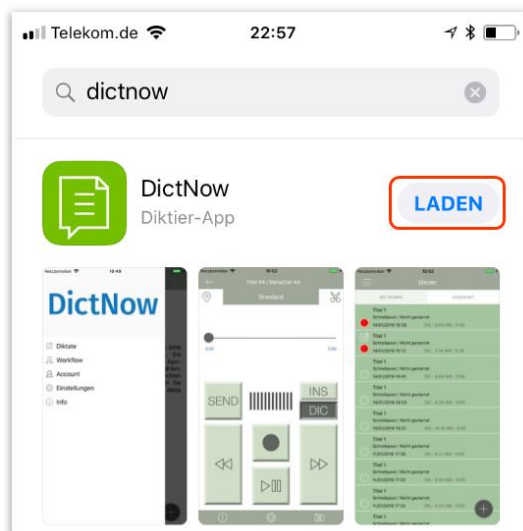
Telekom.de 22:57

dictnow

DictNow
Diktier-App

LADEN

DictNow

Diktate
Workflow
Account
Einstellungen
Info

Standard

SEND
INS
DIC

Diktate

Titel 1
Titel 1
Titel 1
Titel 1
Titel 1
Titel 1
Titel 1
Titel 1
Titel 1